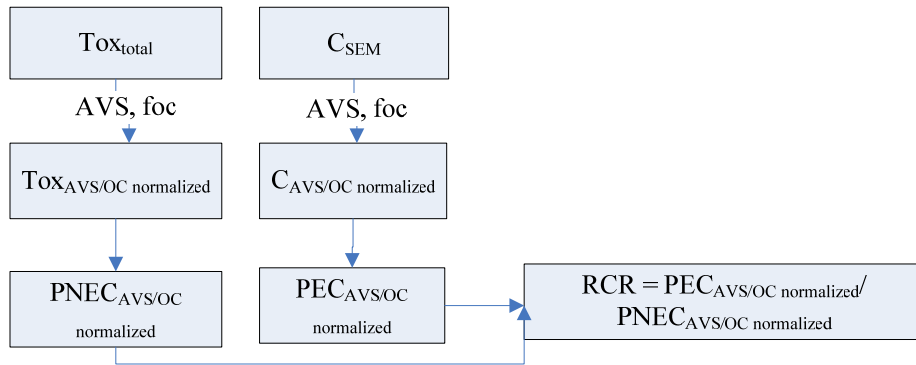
$Tox_{total}$

$C_{SEM}$

AVS, foc

AVS, foc

$Tox_{AVS/OC\ normalized}$

$C_{AVS/OC\ normalized}$

$PNEC_{AVS/OC\ normalized}$

$PEC_{AVS/OC\ normalized}$

$RCR = PEC_{AVS/OC\ normalized}/PNEC_{AVS/OC\ normalized}$